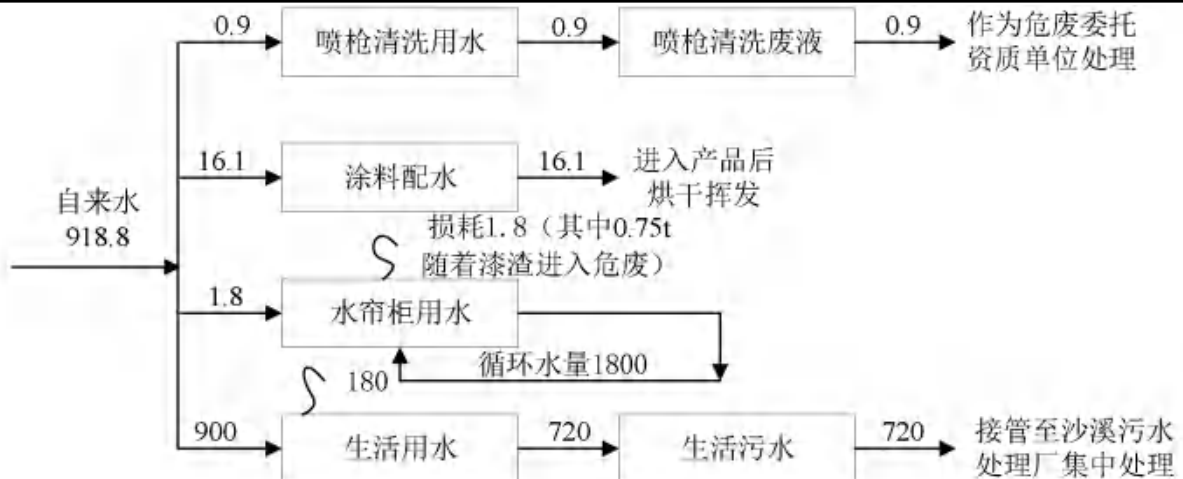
0.9
喷枪清洗用水
0.9
喷枪清洗废液
0.9
作为危废委托资质单位处理

自来水
918.8

16.1
涂料配水
16.1
进入产品后烘干挥发

损耗1.8（其中0.75t随着漆渣进入危废）

1.8
水帘柜用水
循环水量1800

180

900
生活用水
720
生活污水
720
接管至沙溪污水处理厂集中处理